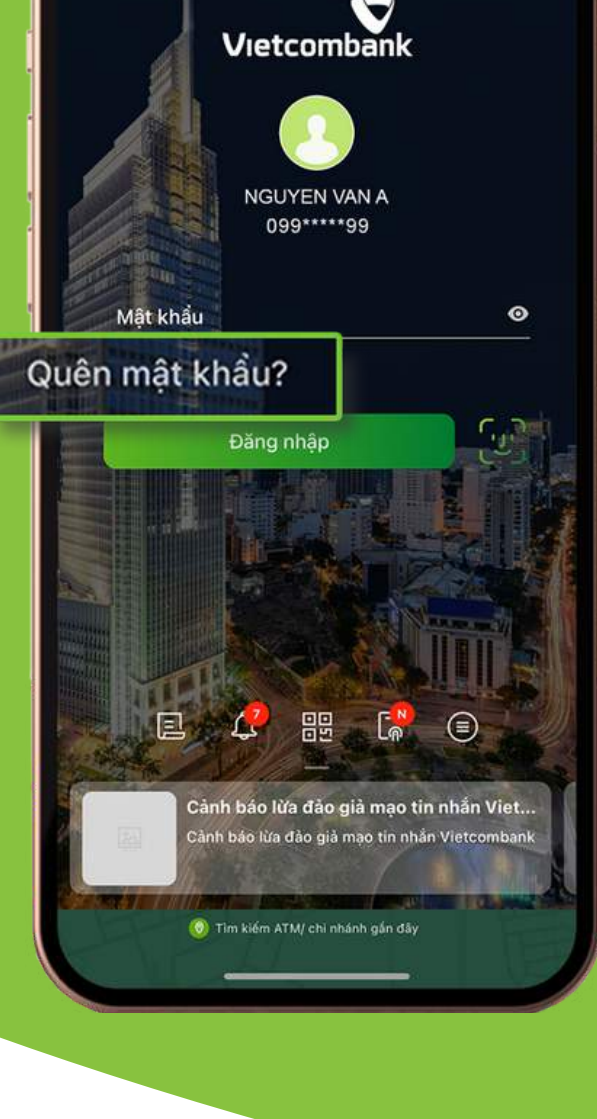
Vietcombank

NGUYEN VAN A
099*****99

Mật khẩu

Quên mật khẩu?

Đăng nhập

7

N

Cảnh báo lừa đảo giả mạo tin nhắn Viet...
Cảnh báo lừa đảo giả mạo tin nhắn Vietcombank

Tìm kiếm ATM/ chi nhánh gần đây